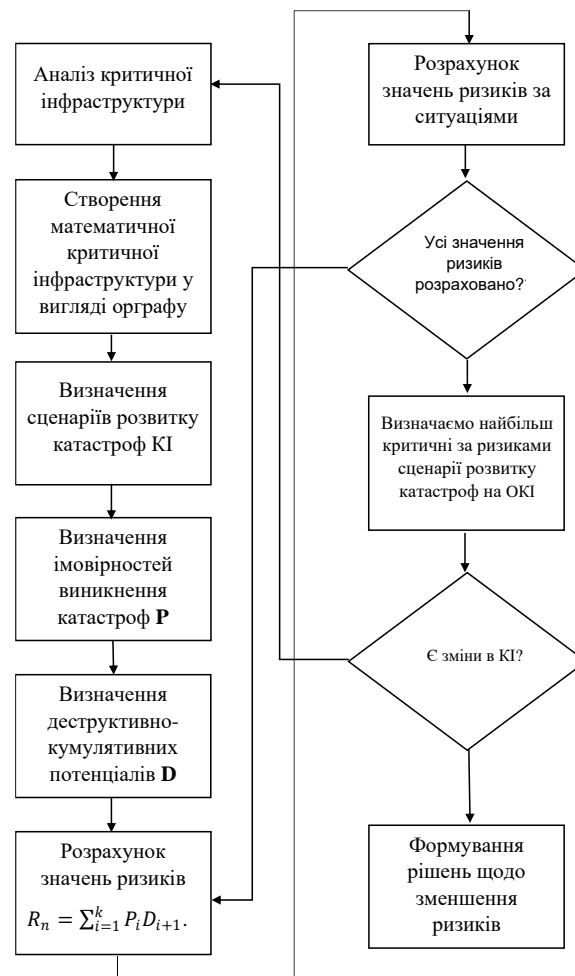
Аналіз критичної інфраструктури

Створення математичної критичної інфраструктури у вигляді орграфу

Визначення сценаріїв розвитку катастроф КІ

Визначення імовірностей виникнення катастроф **P**

Визначення деструктивно-кумулятивних потенціалів **D**

Розрахунок значень ризиків $R_n = \sum_{i=1}^{k} P_i D_{i+1}$.

Розрахунок значень ризиків за ситуаціями

Усі значення ризиків розраховано?

Визначаємо найбільш критичні за ризиками сценарії розвитку катастроф на ОКІ

Є зміни в КІ?

Формування рішень щодо зменшення ризиків